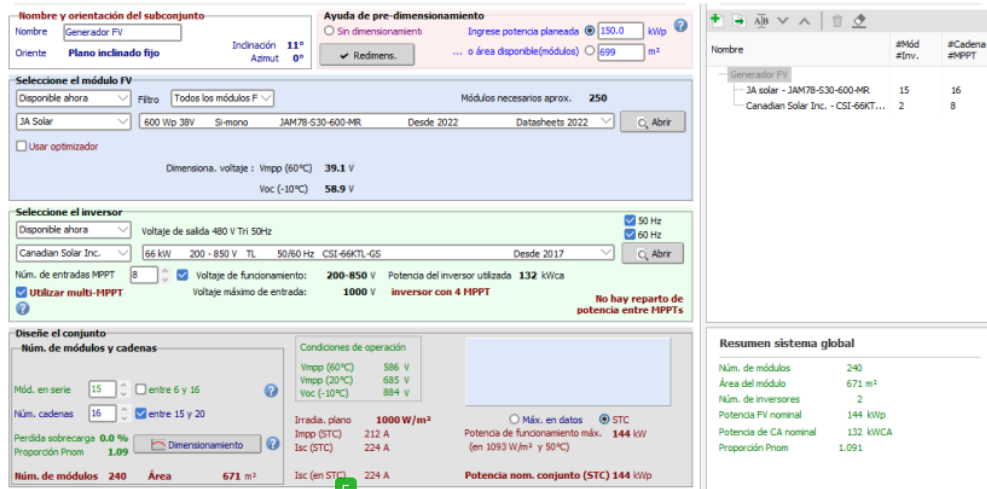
Nombre y orientación del subconjunto
Nombre Generador FV
Oriente Plano inclinado fijo
Inclinación 11°
Azimut 0°

Ayuda de pre-dimensionamiento
Sin dimensionamiento
Ingrese potencia planeada 150.0 kWp
... o área disponible(módulos) 699 m²
Redimens.

Seleccione el módulo FV
Disponible ahora
Filtro Todos los módulos F
Módulos necesarios aprox. 250
JA Solar
600 Wp 38V Si-mono JAM78-S30-600-MR Desde 2022 Datasheets 2022
Abrir
Usar optimizador
Dimensiona. voltaje : Vmpp (60°C) 39.1 V
Voc (-10°C) 58.9 V

Seleccione el inversor
Disponible ahora
Voltaje de salida 480 V Tri 50Hz
50 Hz
60 Hz
Canadian Solar Inc.
66 kW 200 - 850 V TL 50/60 Hz CSI-66KTL-GS Desde 2017
Abrir
Núm. de entradas MPPT 8
Voltaje de funcionamiento: 200-850 V
Potencia del inversor utilizada 132 kWca
Utilizar multi-MPPT
Voltaje máximo de entrada: 1000 V
inversor con 4 MPPT
No hay reparto de potencia entre MPPTs

Diseñe el conjunto
Núm. de módulos y cadenas
Mód. en serie 15
entre 6 y 16
Núm. cadenas 16
entre 15 y 20
Perdida sobrecarga 0.0 %
Proporción Pnom 1.09
Dimensionamiento
Núm. de módulos 240
Área 671 m²

Condiciones de operación
Vmpp (60°C) 586 V
Vmpp (20°C) 685 V
Voc (-10°C) 884 V

Irradia. plano 1000 W/m²
Impp (STC) 212 A
Isc (STC) 224 A
Isc (en STC) 224 A

Máx. en datos
STC
Potencia de funcionamiento máx. 144 kW
(en 1093 W/m² y 50°C)
Potencia nom. conjunto (STC) 144 kWp

Nombre
#Mód #Inv.
#Cadena #MPPT
Generador FV
JA solar - JAM78-S30-600-MR 15 16
Canadian Solar Inc. - CSI-66KT... 2 8

Resumen sistema global
Núm. de módulos 240
Área del módulo 671 m²
Núm. de inversores 2
Potencia FV nominal 144 kWp
Potencia de CA nominal 132 kWCA
Proporción Pnom 1.091